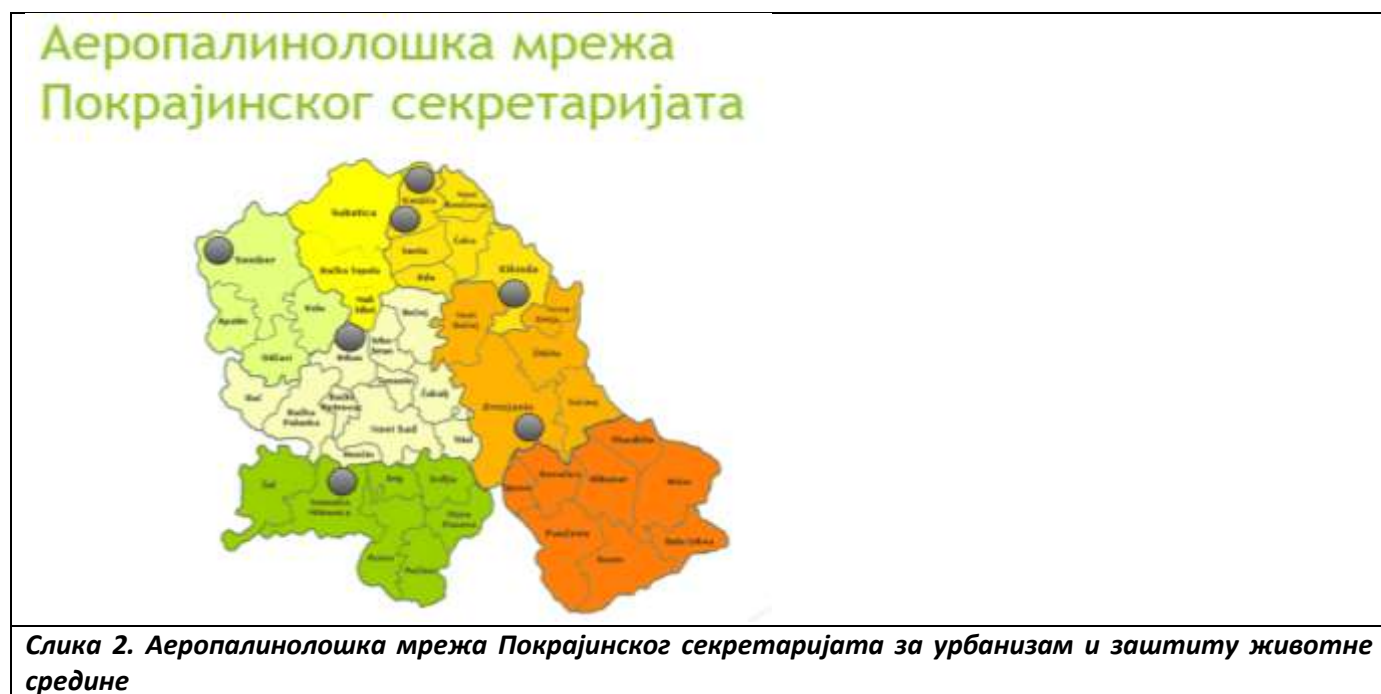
Аеропалинолошка мрежа
Покрајинског секретаријата

Subotica
Kanjiža
Novi Kneževac
Senta
Čoka
Sombor
Bačka Topola
Ada
Kikinda
Mali Iđoš
Kula
Bečej
Novi Bečej
Nova Crnja
Apatin
Odžaci
Vrbas
Srbobran
Žitište
Temerin
Bač
Bačka Palanka
Bački Petrovac
Žabalj
Zrenjanin
Sečanj
Novi Sad
Titel
Beočin
Plandište
Šid
Sremska Mitrovica
Irig
Inđija
Opovo
Kovačica
Alibunar
Vršac
Stara Pazova
Ruma
Pećinci
Pančevo
Kovin
Bela Crkva

Slika 2. Аеропалинолошка мрежа Покрајинског секретаријата за урбанизам и заштиту животне средине